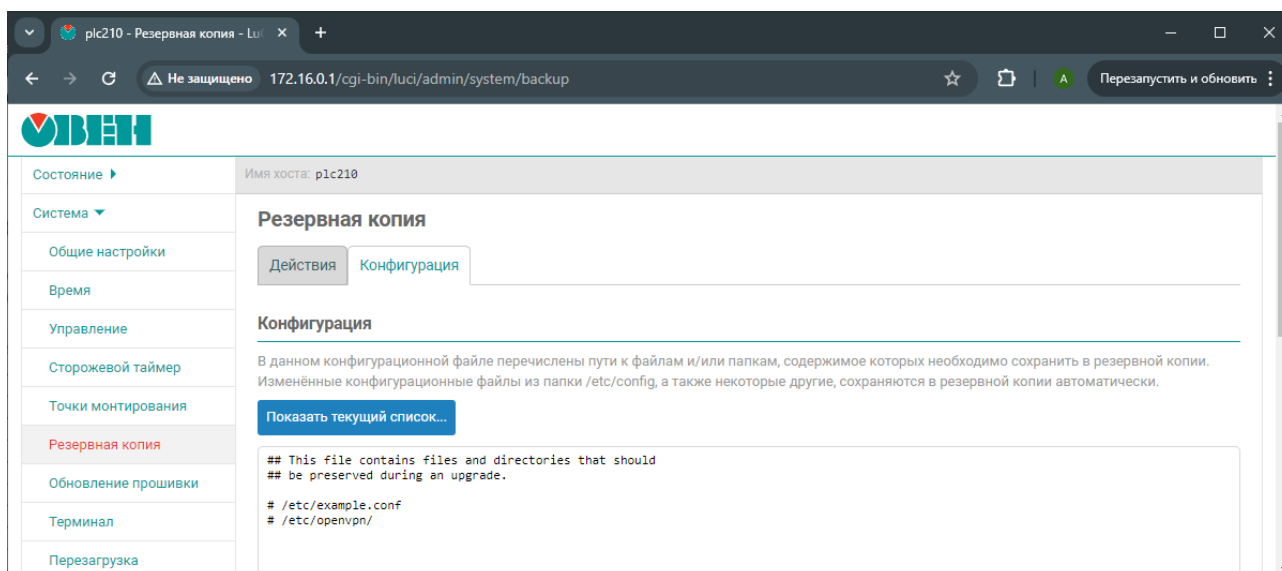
plc210 - Резервная копия - Lu
Не защищено 172.16.0.1/cgi-bin/luci/admin/system/backup
A
Перезапустить и обновить

ОВЕН

Состояние
Система
Общие настройки
Время
Управление
Сторожевой таймер
Точки монтирования
Резервная копия
Обновление прошивки
Терминал
Перезагрузка

Имя хоста: plc210

Резервная копия

Действия
Конфигурация

Конфигурация

В данном конфигурационной файле перечислены пути к файлам и/или папкам, содержимое которых необходимо сохранить в резервной копии. Изменённые конфигурационные файлы из папки /etc/config, а также некоторые другие, сохраняются в резервной копии автоматически.

Показать текущий список...

## This file contains files and directories that should
## be preserved during an upgrade.

# /etc/example.conf
# /etc/openvpn/